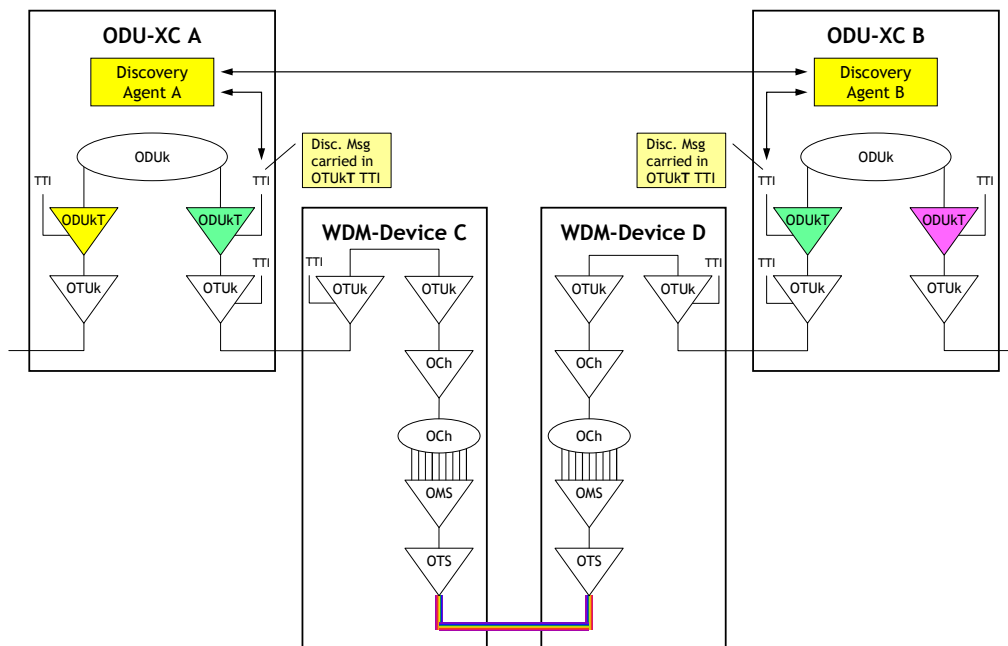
ODU-XC A

Discovery Agent A

ODUk

TTI

TTI

ODUkT

ODUkT

TTI

OTUk

OTUk

Disc. Msg carried in OTUkT TTI

WDM-Device C

TTI

OTUk

OTUk

OCh

OCh

OMS

OTS

WDM-Device D

TTI

OTUk

OTUk

OCh

OCh

OMS

OTS

Disc. Msg carried in OTUkT TTI

ODU-XC B

Discovery Agent B

ODUk

TTI

TTI

ODUkT

ODUkT

TTI

OTUk

OTUk